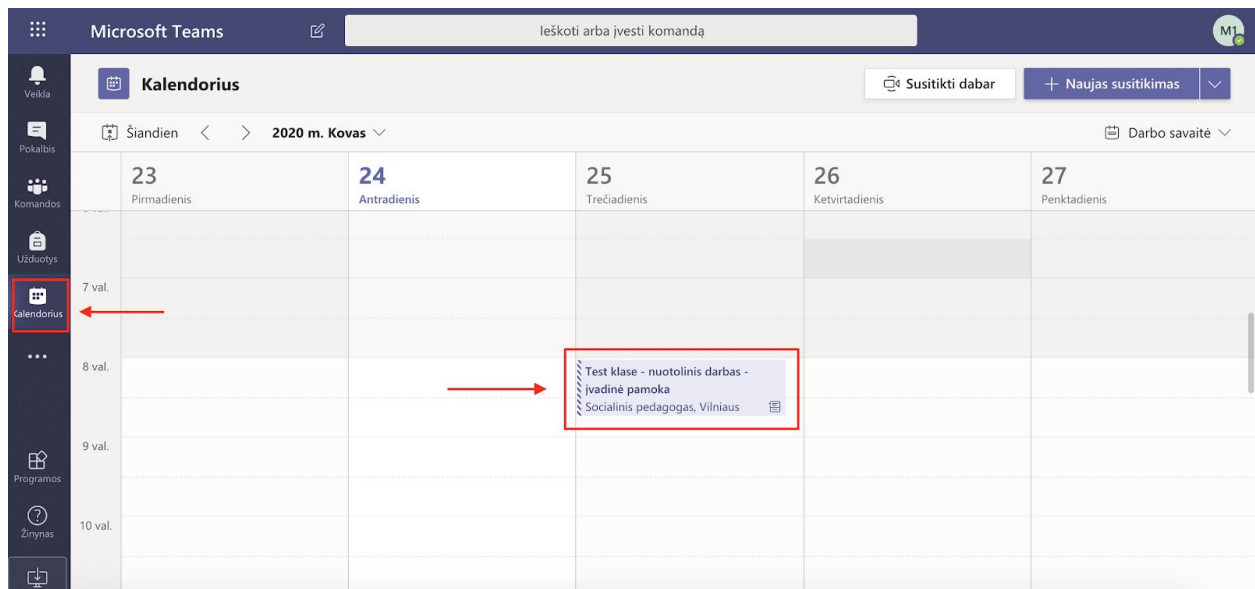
Microsoft Teams

Ieškoti arba įvesti komandą

M1

Veikla

Pokalbis

Komandos

Užduotys

Kalendorius

...

Programos

Žinynas

Kalendorius

Susitikti dabar

+ Naujas susitikimas

Šiandien

2020 m. Kovas

Darbo savaitė

23
Pirmadienis

24
Antradienis

25
Trečiadienis

26
Ketvirtadienis

27
Penktadienis

7 val.

8 val.

9 val.

10 val.

Test klase - nuotolinis darbas - įvadinė pamoka
Socialinis pedagogas, Vilniaus